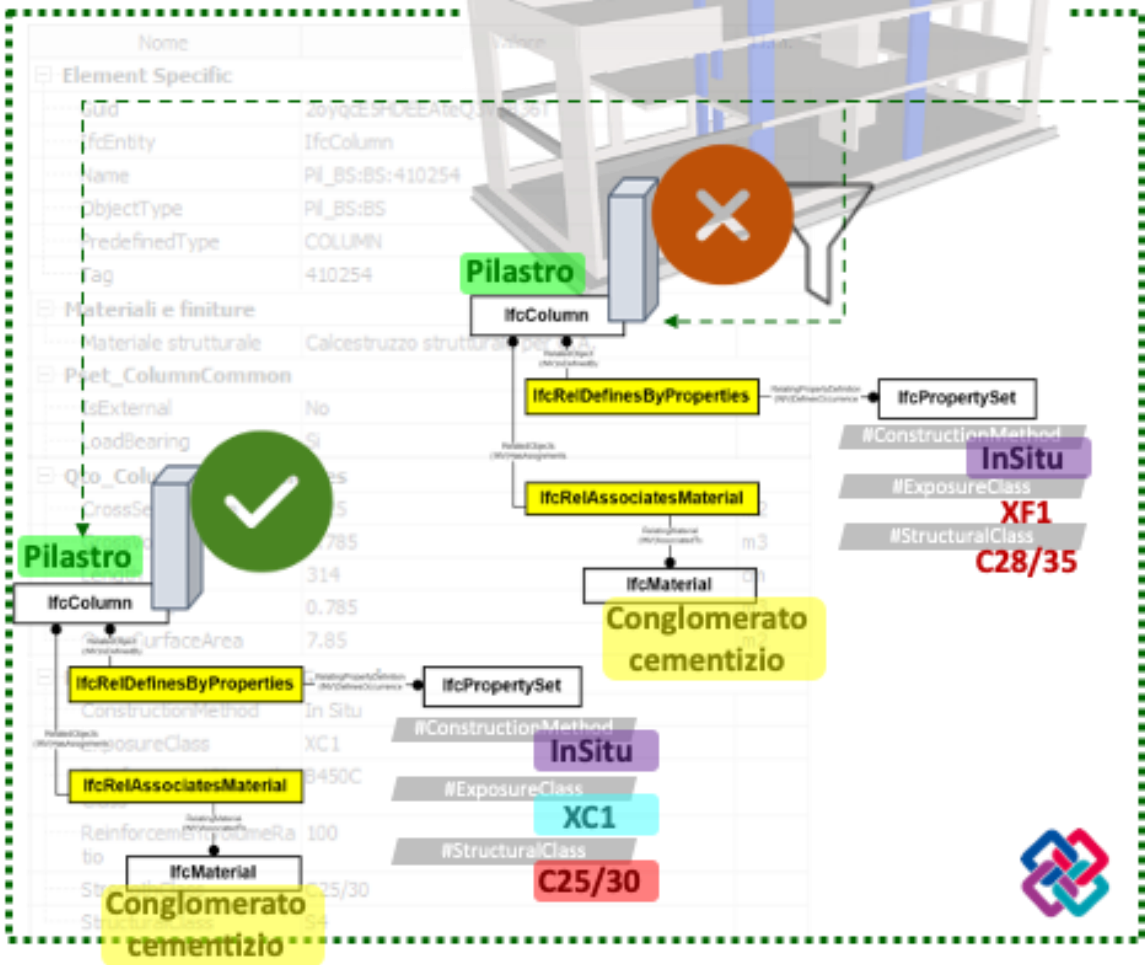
| Nome | Value |
|---|---|
| Element Specific | |
| Guid | 2oyqcE5HDEEAteQ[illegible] |
| IfcEntity | IfcColumn |
| Name | Pil_BS:BS:410254 |
| ObjectType | Pil_BS:BS |
| PredefinedType | COLUMN |
| Tag | 410254 |
| Materiali e finiture | |
| Materiale strutturale | Calcestruzzo strutturale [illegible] |
| Pset_ColumnCommon | |
| IsExternal | No |
| LoadBearing | Sì |
| Qto_Colu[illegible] | |
| CrossSe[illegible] | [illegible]5 |
| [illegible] | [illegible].785 |
| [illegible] | 314 |
| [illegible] | 0.785 |
| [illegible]SurfaceArea | 7.85 |
| ConstructionMethod | In Situ |
| ExposureClass | XC1 |
| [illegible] | B450C |
| ReinforcementVolumeRatio | 100 |
| Str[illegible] | C25/30 |
| StructuralClass | S4 |

m3
cm
m2

Pilastro
IfcColumn
IfcRelDefinesByProperties
IfcPropertySet
#ConstructionMethod
InSitu
#ExposureClass
XF1
#StructuralClass
C28/35
IfcRelAssociatesMaterial
IfcMaterial
Conglomerato cementizio

Pilastro
IfcColumn
IfcRelDefinesByProperties
IfcPropertySet
#ConstructionMethod
InSitu
#ExposureClass
XC1
#StructuralClass
C25/30
IfcRelAssociatesMaterial
IfcMaterial
Conglomerato cementizio